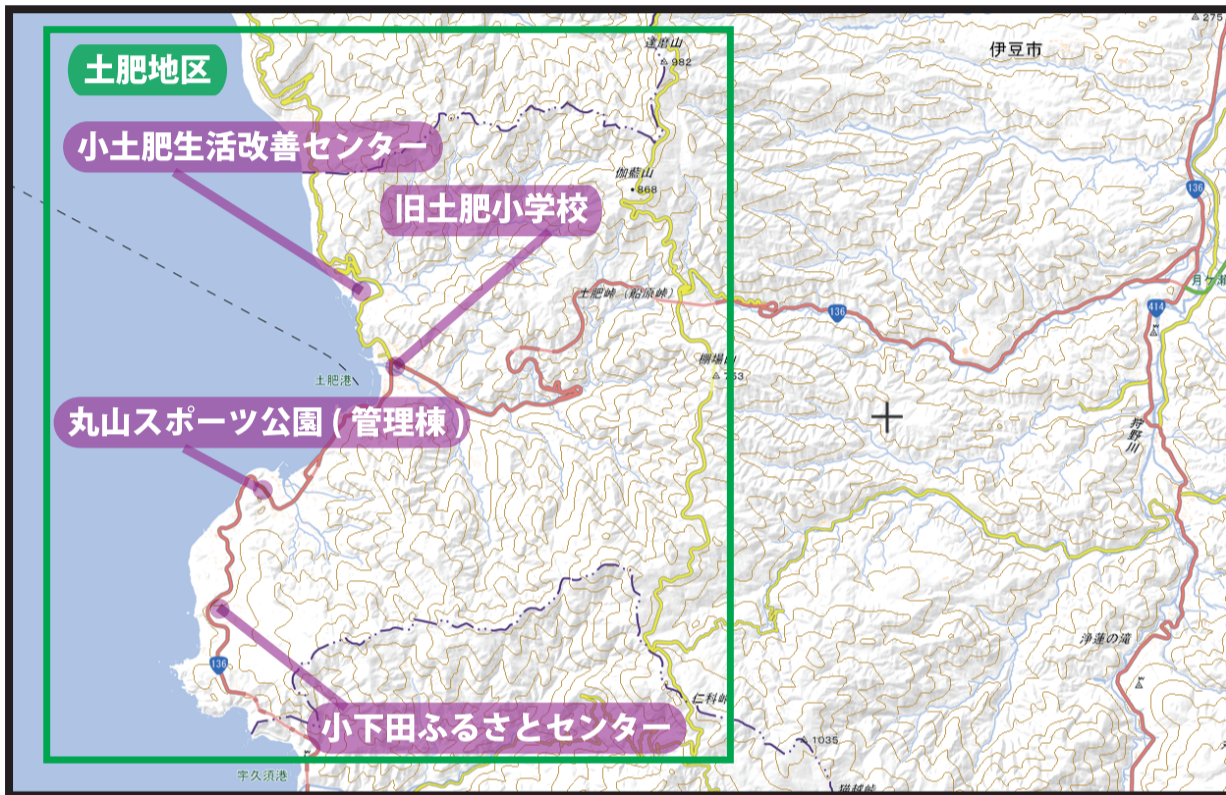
土肥地区

小土肥生活改善センター

旧土肥小学校

丸山スポーツ公園 ( 管理棟 )

小下田ふるさとセンター

伊豆市

達磨山
982

伽藍山
868

土肥峠（船原峠）

棚場山
753

土肥港

136

414

月ケ瀬

狩野川

浄蓮の滝

仁科峠

1035

猫越峠

宇久須港

275